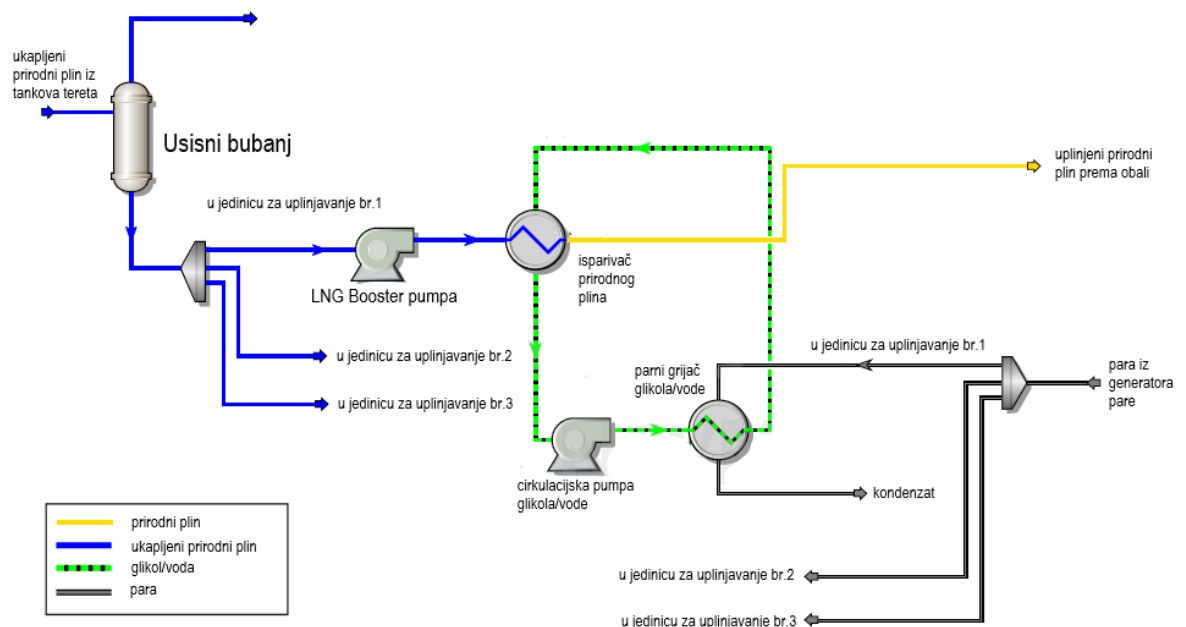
ukapljeni prirodni plin iz tankova tereta

Usisni bubanj

u jedinicu za uplinjavanje br.1

LNG Booster pumpa

isparivač prirodnog plina

uplinjeni prirodni plin prema obali

u jedinicu za uplinjavanje br.2

u jedinicu za uplinjavanje br.3

u jedinicu za uplinjavanje br.1

parni grijač glikola/vode

para iz generatora pare

cirkulacijska pumpa glikola/vode

kondenzat

prirodni plin
ukapljeni prirodni plin
glikol/voda
para

u jedinicu za uplinjavanje br.2

u jedinicu za uplinjavanje br.3